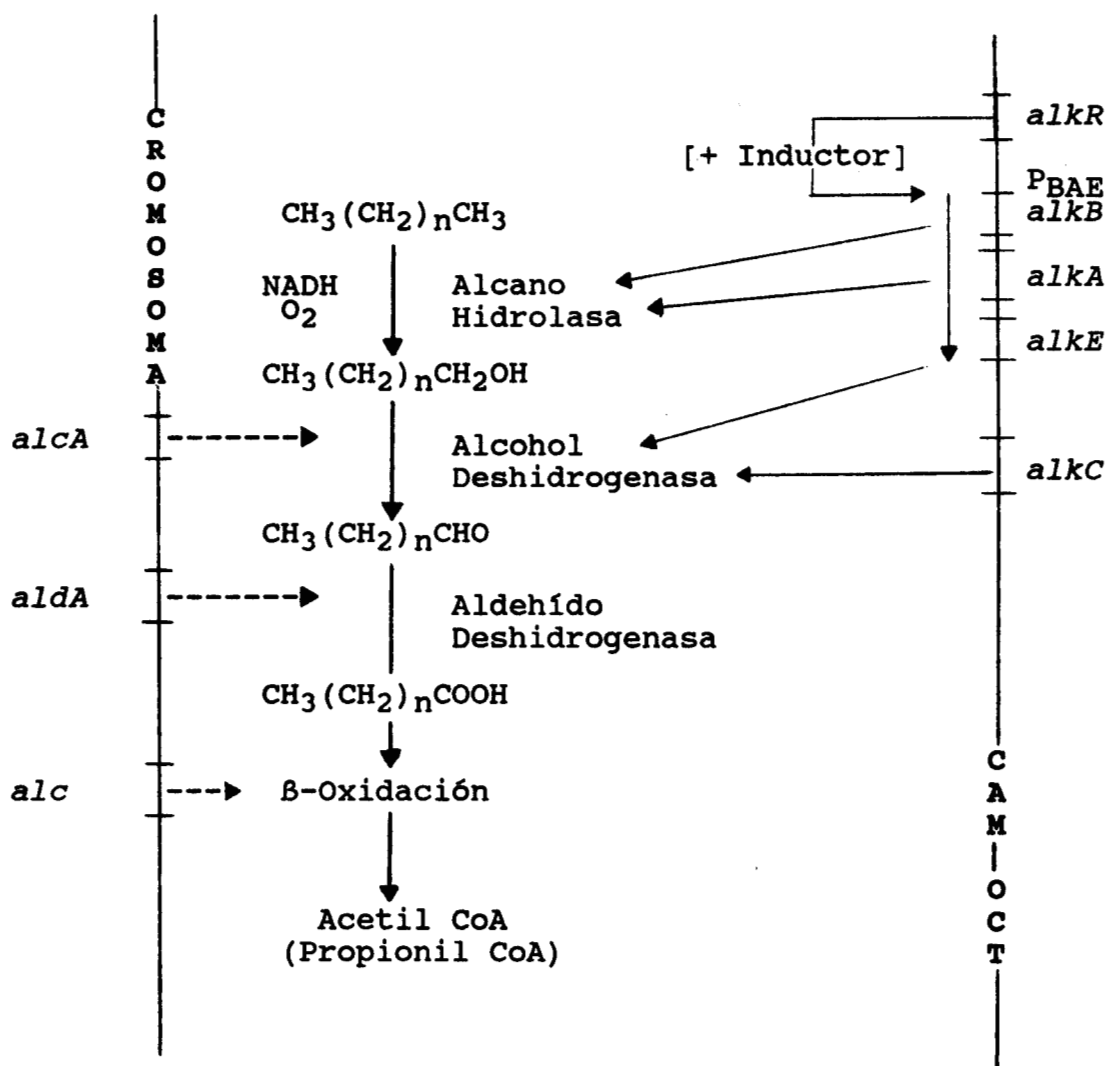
CROMOSOMA

alkR

[+ Inductor]

$P_{BAE}$

alkB

$CH_3(CH_2)_nCH_3$

NADH
$O_2$

Alcano
Hidrolasa

alkA

alkE

$CH_3(CH_2)_nCH_2OH$

alcA

Alcohol
Deshidrogenasa

alkC

$CH_3(CH_2)_nCHO$

aldA

Aldehído
Deshidrogenasa

$CH_3(CH_2)_nCOOH$

alc

ß-Oxidación

Acetil CoA
(Propionil CoA)

CAM-OCT